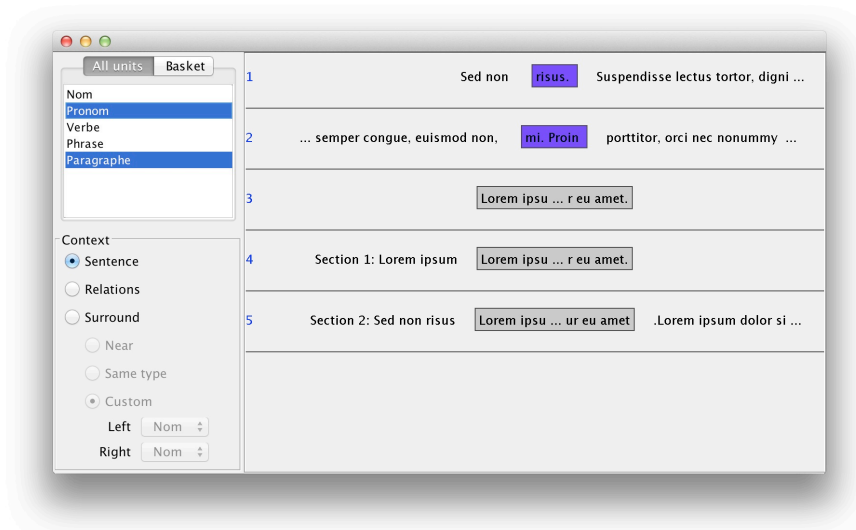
All units Basket

Nom
Pronom
Verbe
Phrase
Paragraphe

Context
Sentence
Relations
Surround
Near
Same type
Custom
Left Nom
Right Nom

1 Sed non risus. Suspendisse lectus tortor, digni ...

2 ... semper congue, euismod non, mi. Proin porttitor, orci nec nonummy ...

3 Lorem ipsu ... r eu amet.

4 Section 1: Lorem ipsum Lorem ipsu ... r eu amet.

5 Section 2: Sed non risus Lorem ipsu ... ur eu amet .Lorem ipsum dolor si ...